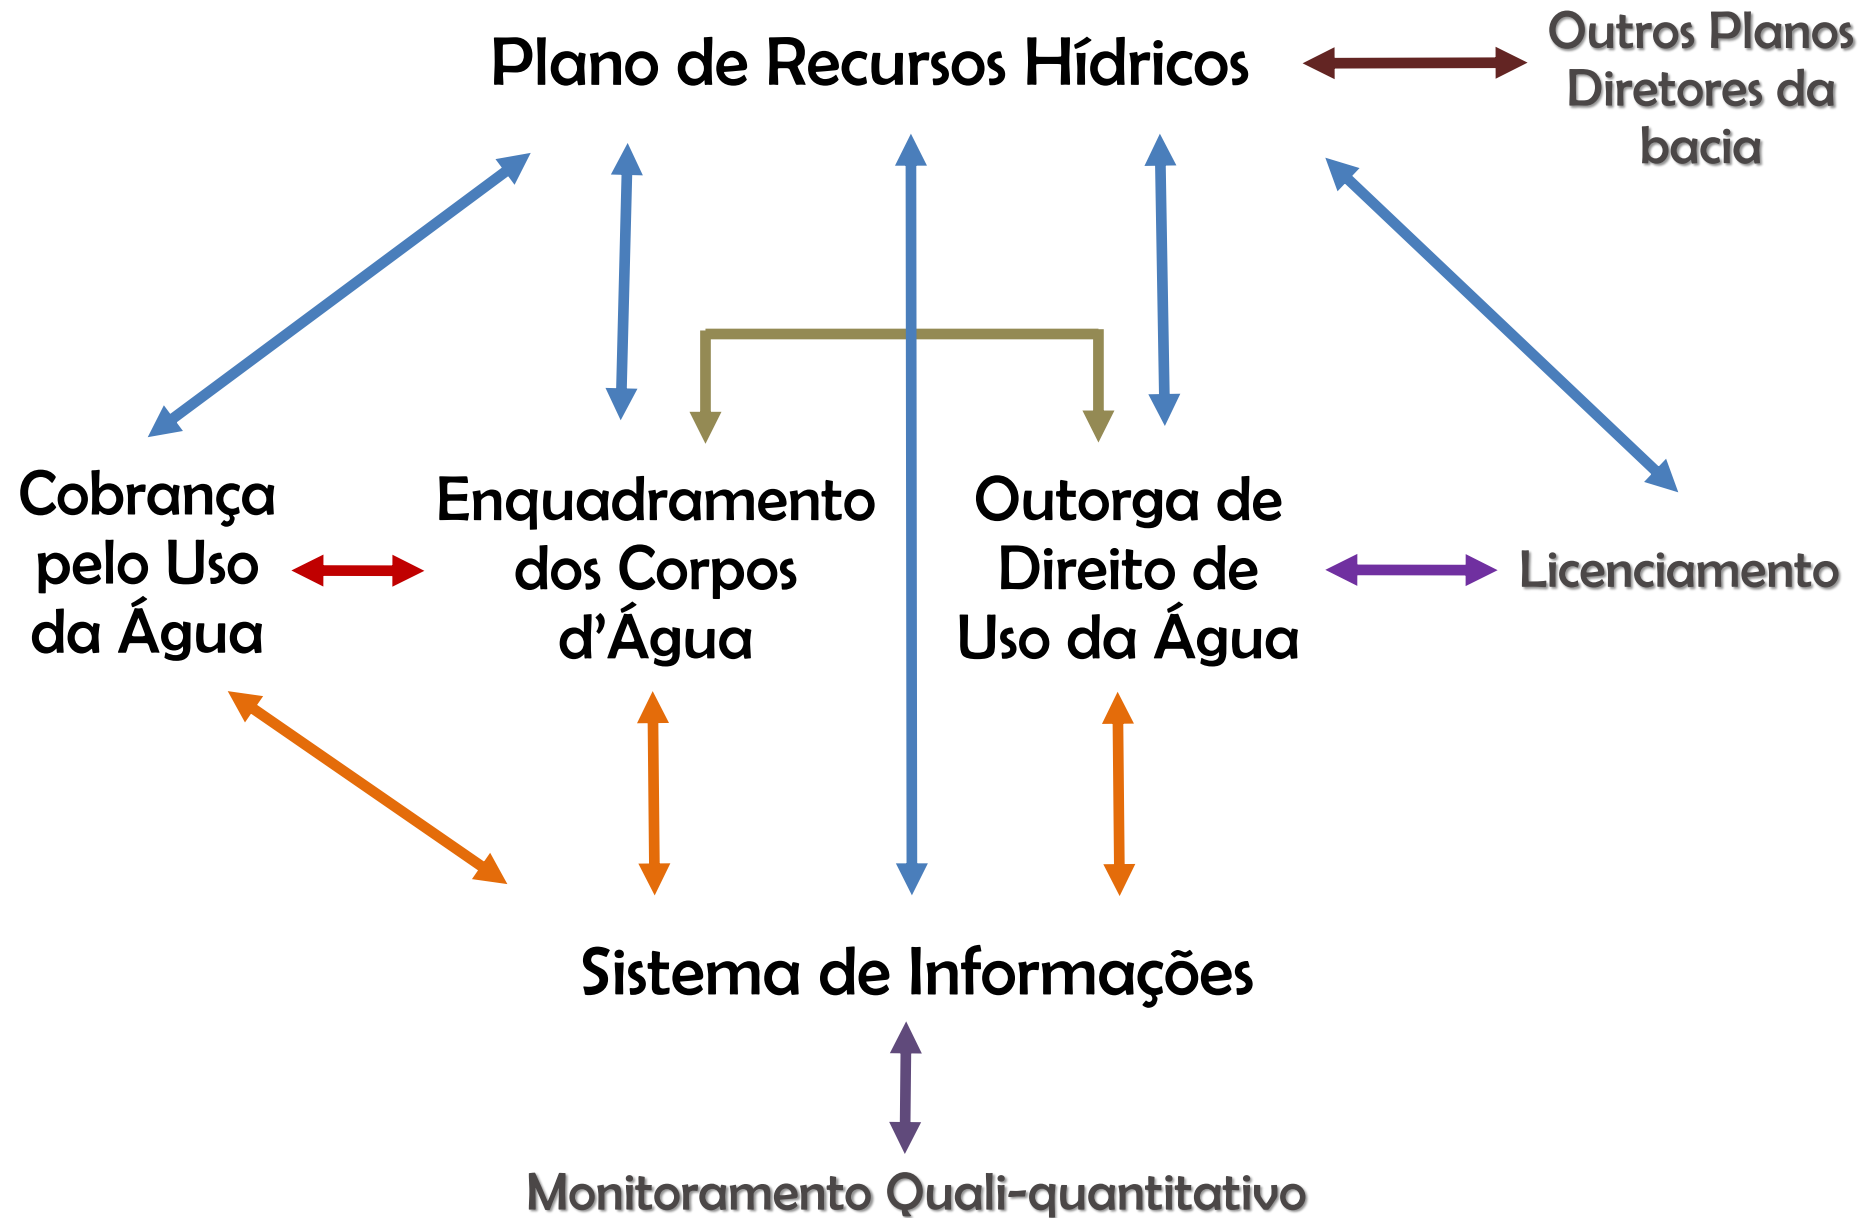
Plano de Recursos Hídricos

Outros Planos Diretores da bacia

Cobrança pelo Uso da Água

Enquadramento dos Corpos d'Água

Outorga de Direito de Uso da Água

Licenciamento

Sistema de Informações

Monitoramento Quali-quantitativo